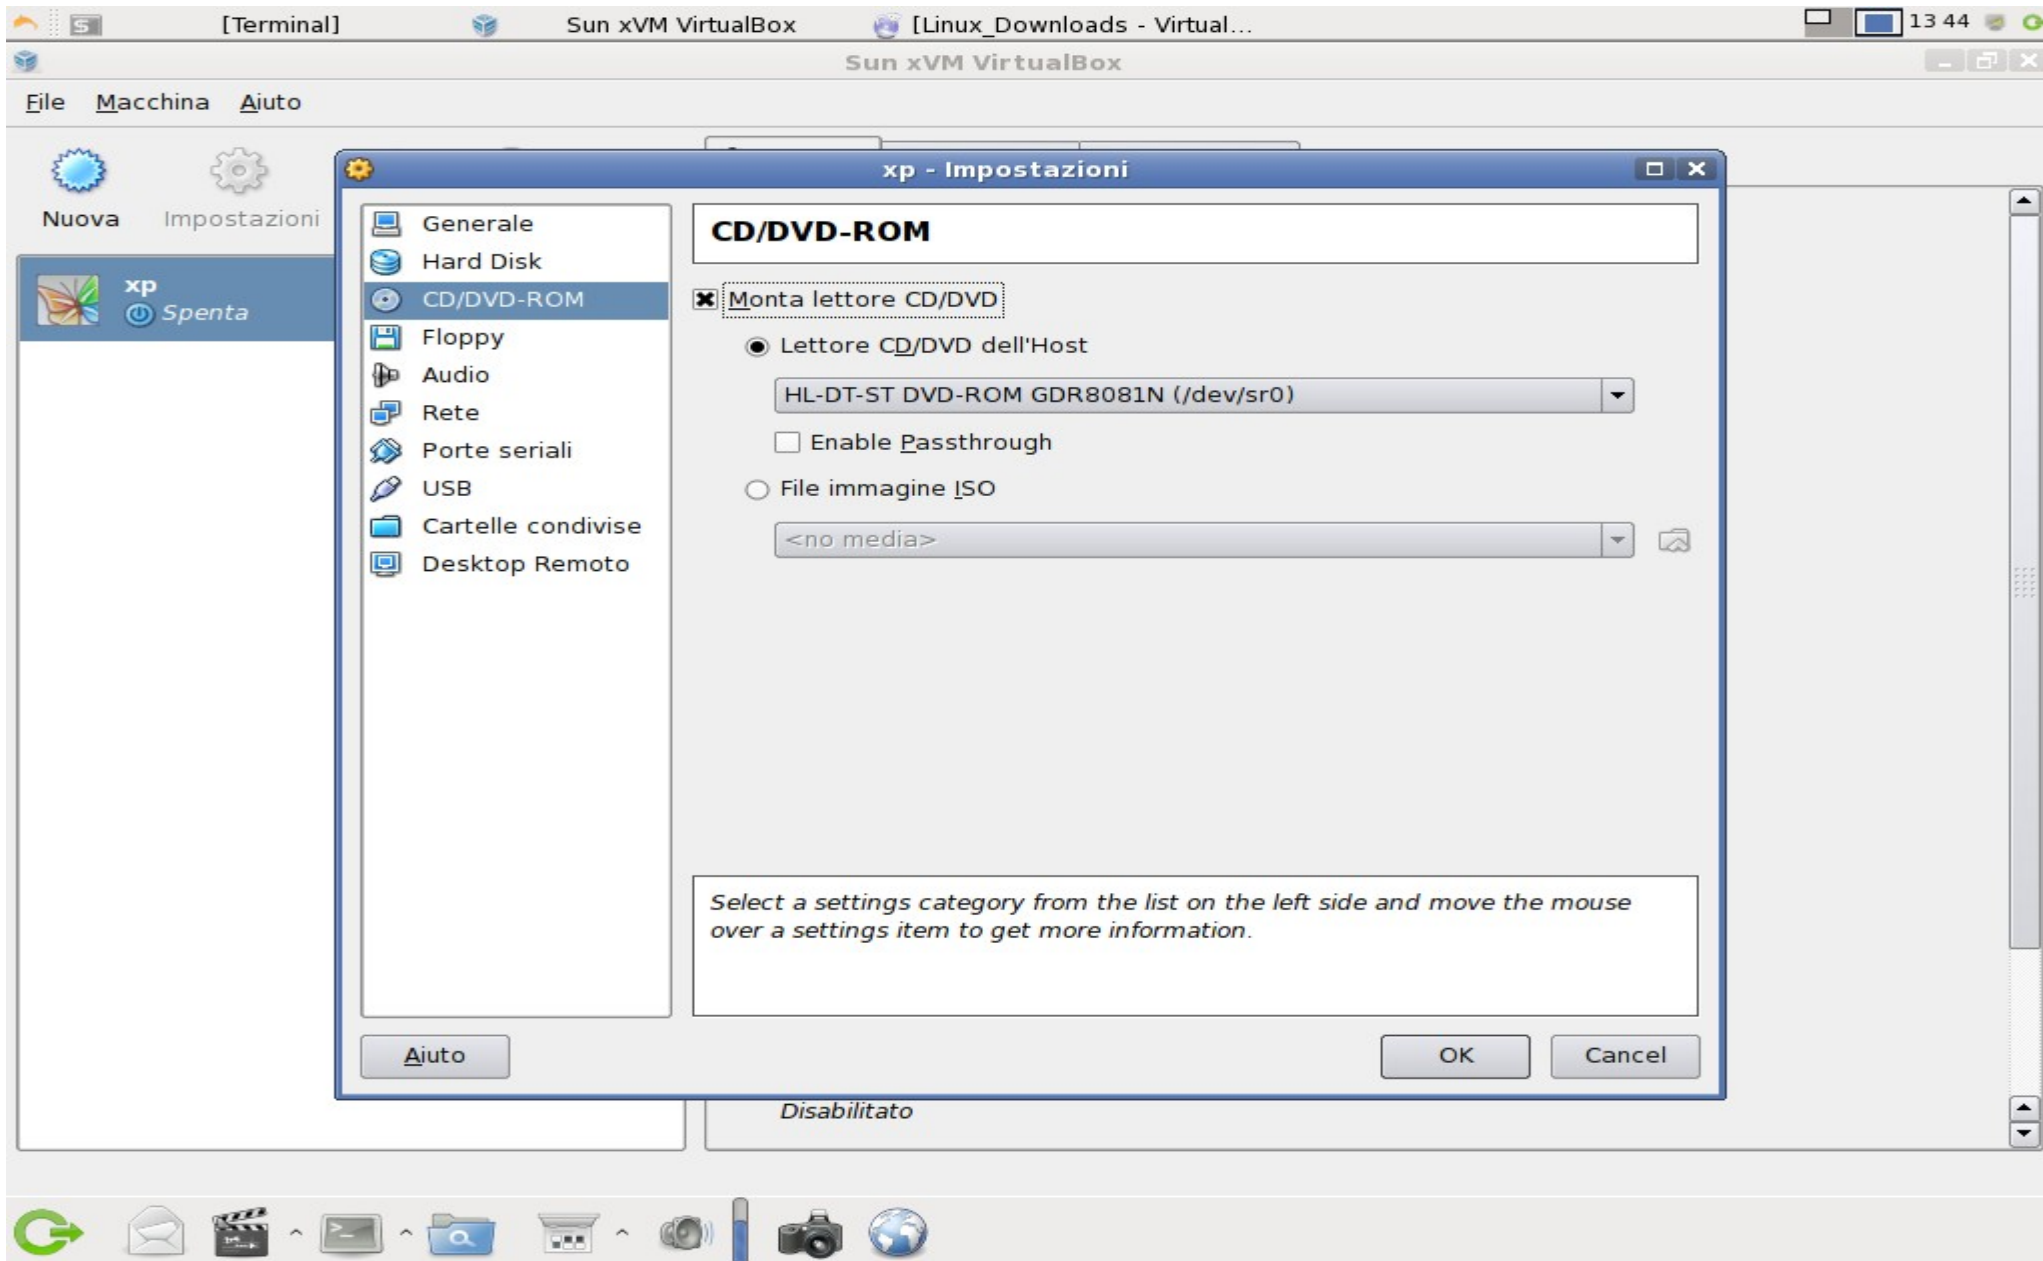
[Terminal]
Sun xVM VirtualBox
[Linux_Downloads - Virtual...
13 44

Sun xVM VirtualBox

File Macchina Aiuto

Nuova Impostazioni

xp
Spenta

xp - Impostazioni

Generale
Hard Disk
CD/DVD-ROM
Floppy
Audio
Rete
Porte seriali
USB
Cartelle condivise
Desktop Remoto

CD/DVD-ROM

Monta lettore CD/DVD
Lettore CD/DVD dell'Host
HL-DT-ST DVD-ROM GDR8081N (/dev/sr0)
Enable Passthrough
File immagine ISO
<no media>

Select a settings category from the list on the left side and move the mouse over a settings item to get more information.

Aiuto
OK
Cancel

Disabilitato